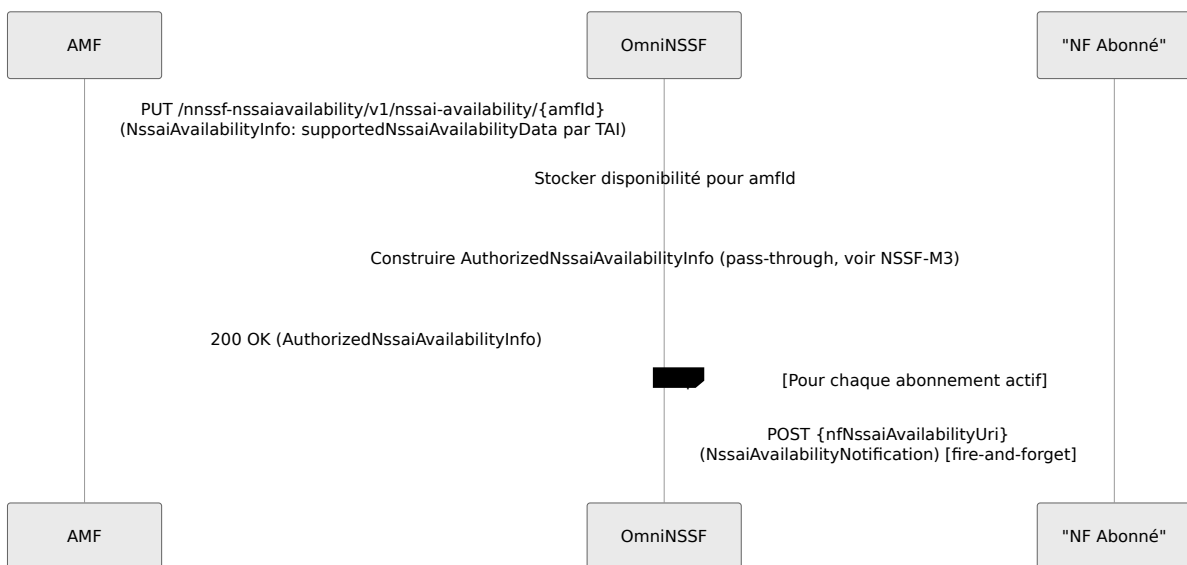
AMF

OmniNSSF

"NF Abonné"

PUT /nnssf-nssaiavailability/v1/nssai-availability/{amfId}
(NssaiAvailabilityInfo: supportedNssaiAvailabilityData par TAI)

Stocker disponibilité pour amfId

Construire AuthorizedNssaiAvailabilityInfo (pass-through, voir NSSF-M3)

200 OK (AuthorizedNssaiAvailabilityInfo)

[Pour chaque abonnement actif]

POST {nfNssaiAvailabilityUri}
(NssaiAvailabilityNotification) [fire-and-forget]

AMF

OmniNSSF

"NF Abonné"